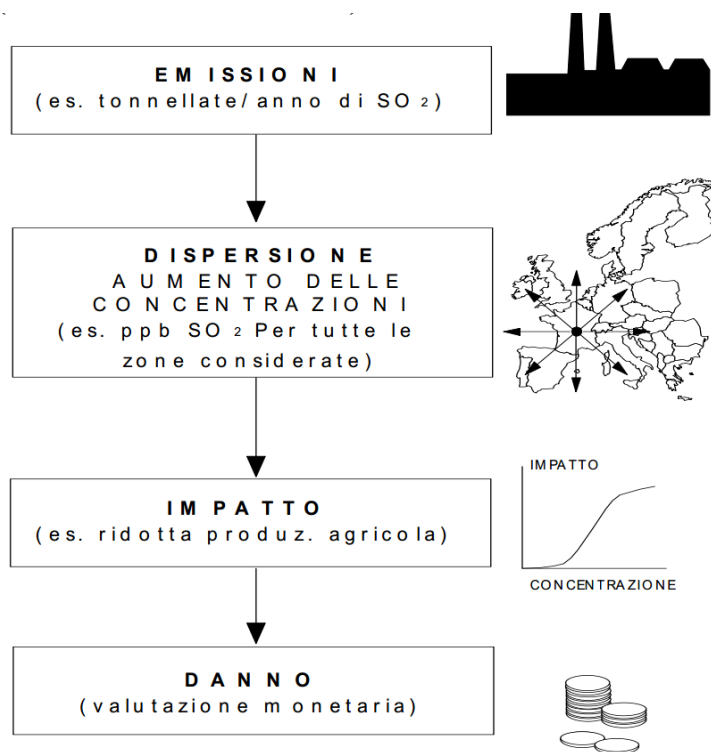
EMISSIONI
(es. tonnellate/anno di $SO_2$)

DISPERSIONE
AUMENTO DELLE CONCENTRAZIONI
(es. ppb $SO_2$ Per tutte le zone considerate)

IMPATTO
(es. ridotta produz. agricola)

IMPATTO

CONCENTRAZIONE

DANNO
(valutazione monetaria)